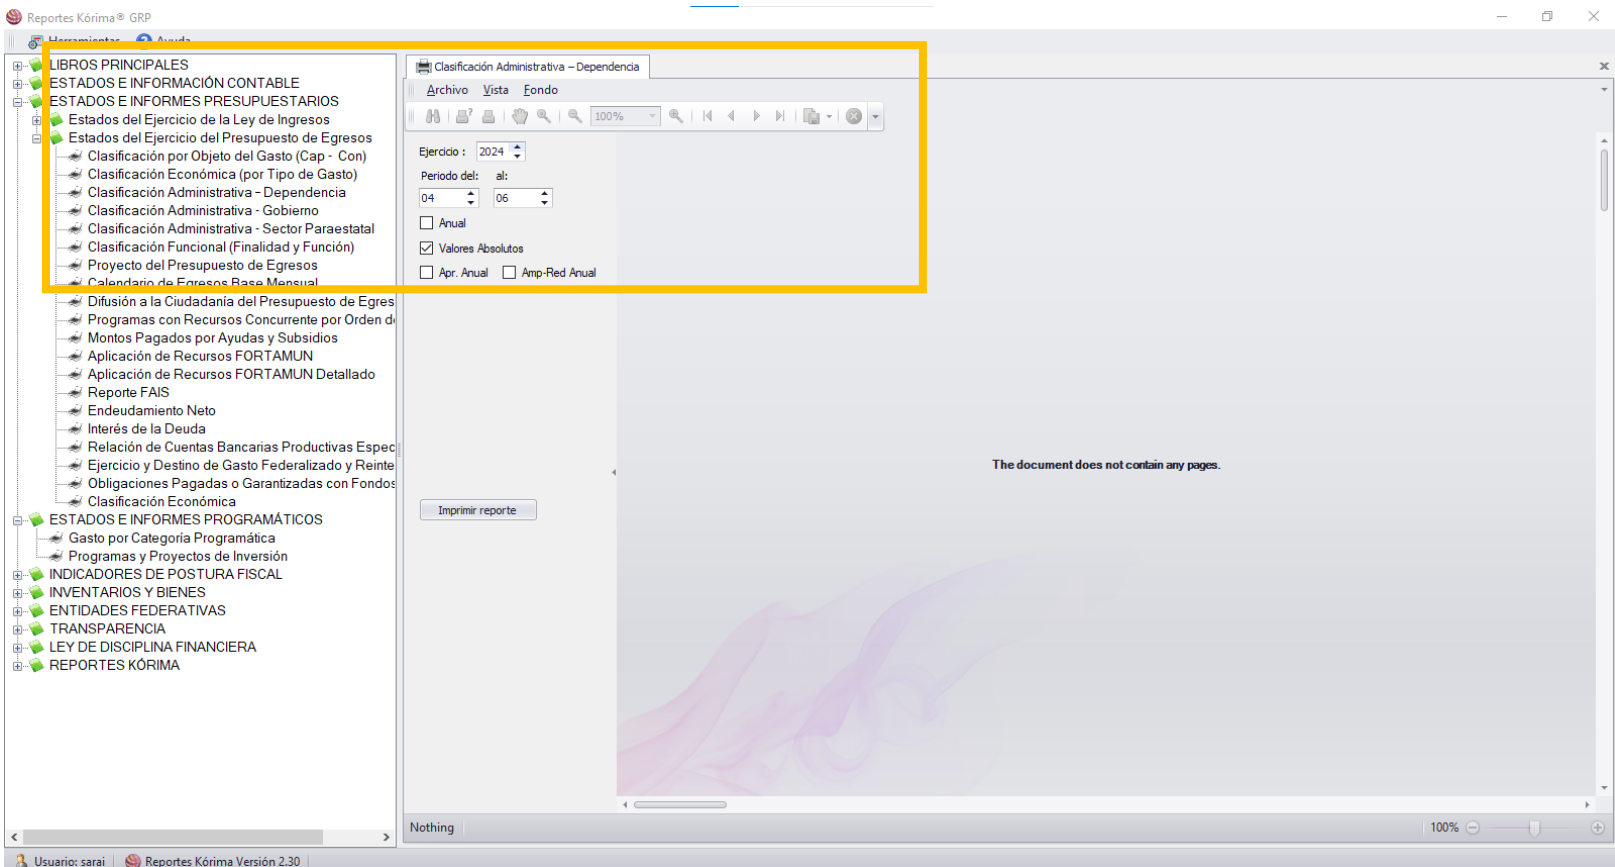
Reportes Kórima® GRP

Herramientas Ayuda

LIBROS PRINCIPALES
ESTADOS E INFORMACIÓN CONTABLE
ESTADOS E INFORMES PRESUPUESTARIOS
Estados del Ejercicio de la Ley de Ingresos
Estados del Ejercicio del Presupuesto de Egresos
Clasificación por Objeto del Gasto (Cap - Con)
Clasificación Económica (por Tipo de Gasto)
Clasificación Administrativa - Dependencia
Clasificación Administrativa - Gobierno
Clasificación Administrativa - Sector Paraestatal
Clasificación Funcional (Finalidad y Función)
Proyecto del Presupuesto de Egresos
Calendario de Egresos Base Mensual
Difusión a la Ciudadanía del Presupuesto de Egres
Programas con Recursos Concurrente por Orden d
Montos Pagados por Ayudas y Subsidios
Aplicación de Recursos FORTAMUN
Aplicación de Recursos FORTAMUN Detallado
Reporte FAIS
Endeudamiento Neto
Interés de la Deuda
Relación de Cuentas Bancarias Productivas Espec
Ejercicio y Destino de Gasto Federalizado y Reinte
Obligaciones Pagadas o Garantizadas con Fondos
Clasificación Económica
ESTADOS E INFORMES PROGRAMÁTICOS
Gasto por Categoría Programática
Programas y Proyectos de Inversión
INDICADORES DE POSTURA FISCAL
INVENTARIOS Y BIENES
ENTIDADES FEDERATIVAS
TRANSPARENCIA
LEY DE DISCIPLINA FINANCIERA
REPORTES KÓRIMA

Clasificación Administrativa – Dependencia

Archivo Vista Fondo

100%

Ejercicio : 2024
Periodo del: al:
04 06
Anual
Valores Absolutos
Apr. Anual Amp-Red Anual

Imprimir reporte

The document does not contain any pages.

Nothing

100%

Usuario: sarai Reportes Kórima Versión 2.30